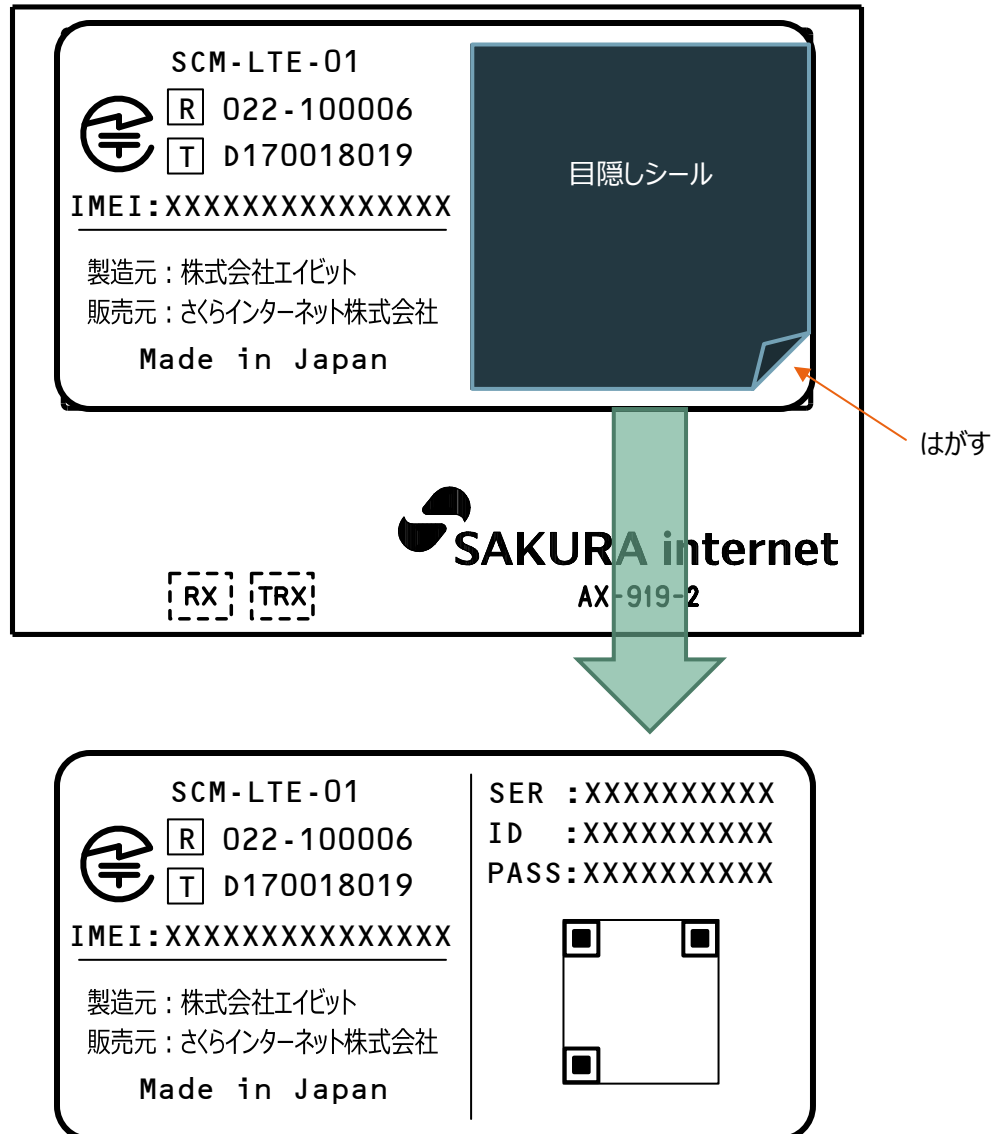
SCM-LTE-01
R 022-100006
T D170018019
IMEI:XXXXXXXXXXXXXXX

製造元：株式会社エイビット
販売元：さくらインターネット株式会社
Made in Japan

目隠しシール

はがす

SAKURA internet
AX-919-2

RX TRX

SCM-LTE-01
R 022-100006
T D170018019
IMEI:XXXXXXXXXXXXXXX

製造元：株式会社エイビット
販売元：さくらインターネット株式会社
Made in Japan

SER :XXXXXXXXXX
ID :XXXXXXXXXX
PASS:XXXXXXXXXX